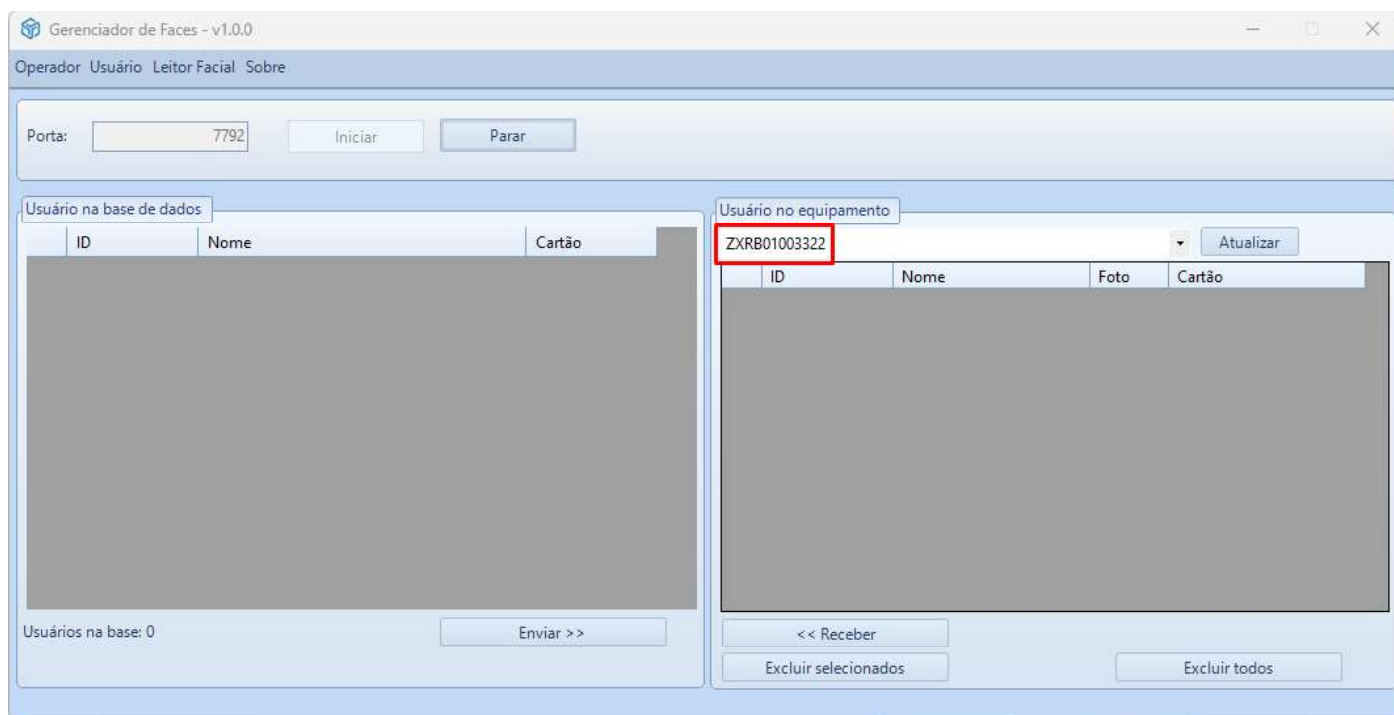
Gerenciador de Faces - v1.0.0

Operador Usuário Leitor Facial Sobre

Porta: 7792 Iniciar Parar

Usuário na base de dados

| | ID | Nome | Cartão |
|---|---|---|---|

Usuários na base: 0

Enviar >>

Usuário no equipamento

ZXRB01003322

Atualizar

| | ID | Nome | Foto | Cartão |
|---|---|---|---|---|

<< Receber

Excluir selecionados

Excluir todos